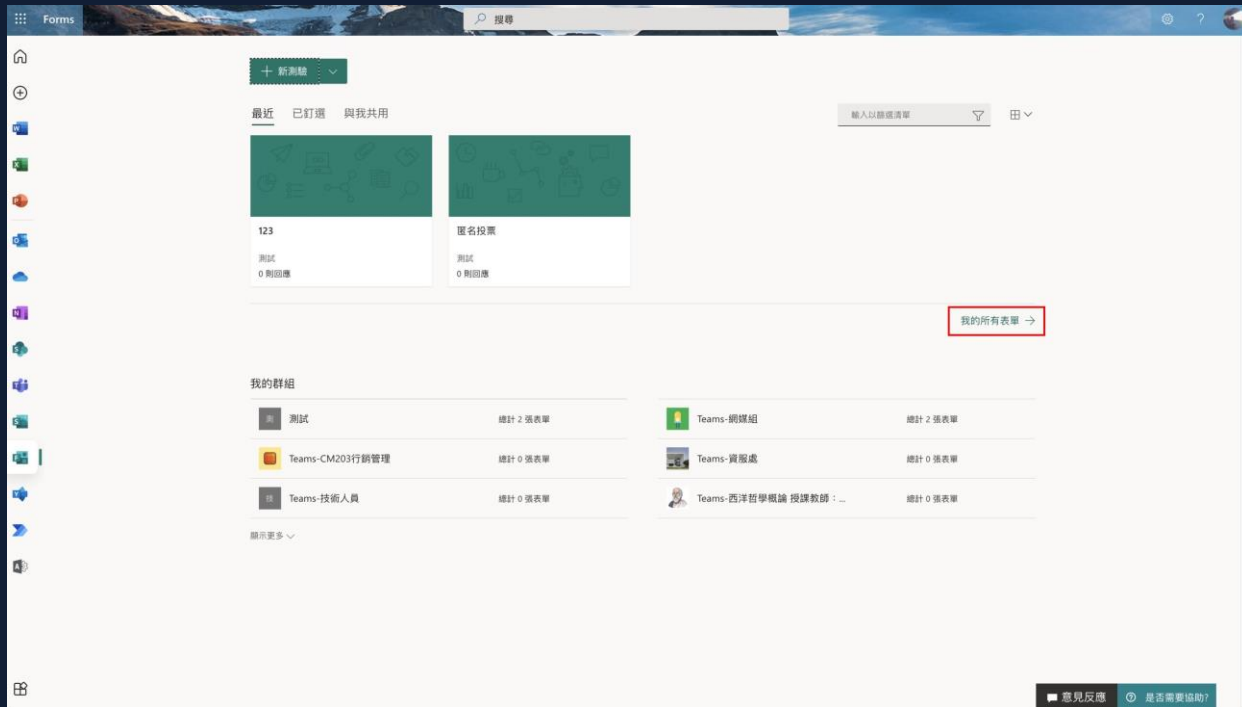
Forms

搜尋

+ 新測驗

最近 已釘選 與我共用

輸入以篩選清單

123
測試
0 則回應

匿名投票
測試
0 則回應

我的所有表單 →

我的群組

| | |
|---|---|
| 測 測試 | 總計 2 張表單 |
| Teams-CM203行銷管理 | 總計 0 張表單 |
| 技 Teams-技術人員 | 總計 0 張表單 |

| | |
|---|---|
| Teams-網媒組 | 總計 2 張表單 |
| Teams-資服處 | 總計 0 張表單 |
| Teams-西洋哲學概論 授課教師：... | 總計 0 張表單 |

顯示更多

意見反應 是否需要協助?